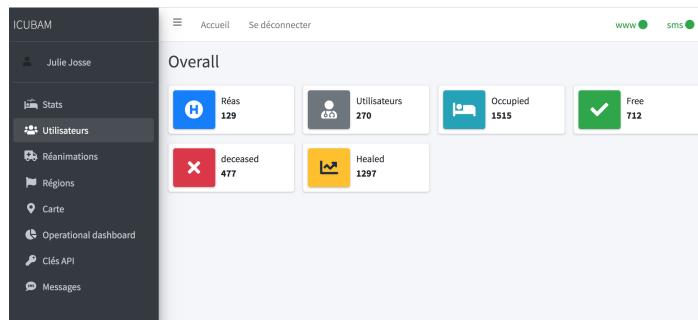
ICUBAM

Julie Josse

Stats
Utilisateurs
Réanimations
Régions
Carte
Operational dashboard
Clés API
Messages

≡ Accueil Se déconnecter www sms

Overall

| Réas | Utilisateurs | Occupied | Free |
|---|---|---|---|
| 129 | 270 | 1515 | 712 |

| deceased | Healed |
|---|---|
| 477 | 1297 |